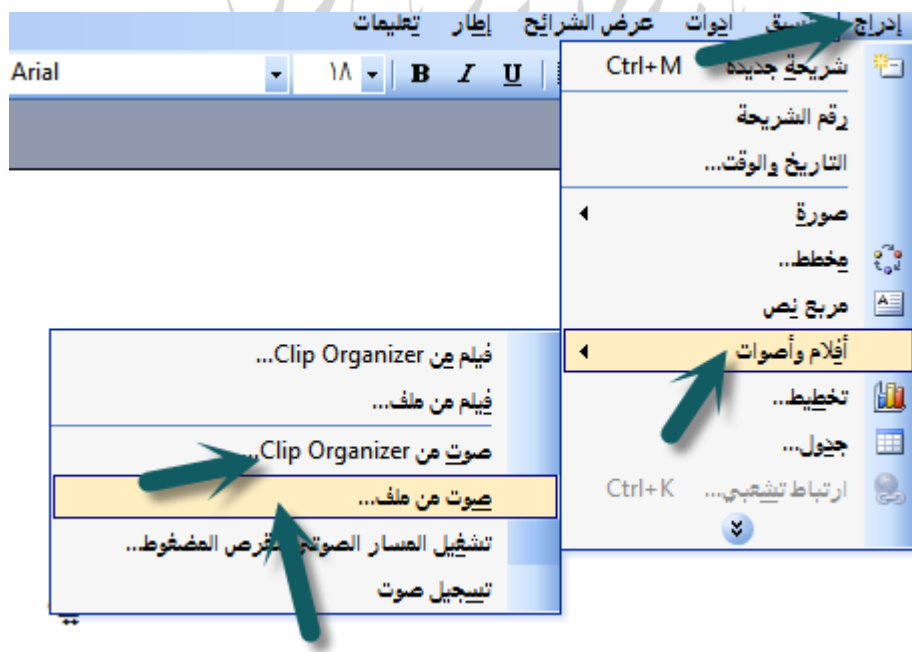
إدراج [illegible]سيق أدوات عرض الشرائح إطار تعليمات

Arial ١٨ B I U

شريحة جديدة Ctrl+M
رقم الشريحة
التاريخ والوقت...
صورة
مخطط...
مربع نص
أفلام وأصوات
تخطيط...
جدول...
ارتباط تشعبي... Ctrl+K

فيلم من Clip Organizer...
فيلم من ملف...
صوت من Clip Organizer...
صوت من ملف...
تشغيل المسار الصوتي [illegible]قرص المضغوط...
تسجيل صوت